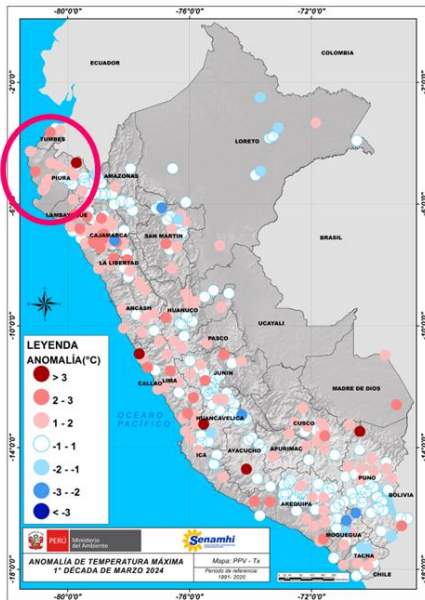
-80°0'0"
-76°0'0"
-72°0'0"

-2°0'0"
-6°0'0"
-10°0'0"
-14°0'0"
-18°0'0"

ECUADOR
COLOMBIA
TUMBES
LORETO
PIURA
AMAZONAS
LAMBAYEQUE
CAJAMARCA
SAN MARTIN
BRASIL
LA LIBERTAD
ANCASH
HUANUCO
UCAYALI
PASCO
CALLAO
LIMA
JUNIN
MADRE DE DIOS
OCEANO PACIFICO
HUANCAVELICA
CUSCO
ICA
AYACUCHO
APURIMAC
PUNO
BOLIVIA
AREQUIPA
MOQUEGUA
TACNA
CHILE

LEYENDA
ANOMALÍA(°C)
> 3
2 - 3
1 - 2
-1 - 1
-2 - -1
-3 - -2
< -3

PERÚ Ministerio del Ambiente
Senamhi
ANOMALÍA DE TEMPERATURA MÁXIMA
1° DÉCADA DE MARZO 2024
Mapa: PPV - Tx
Periodo de referencia: 1991- 2020